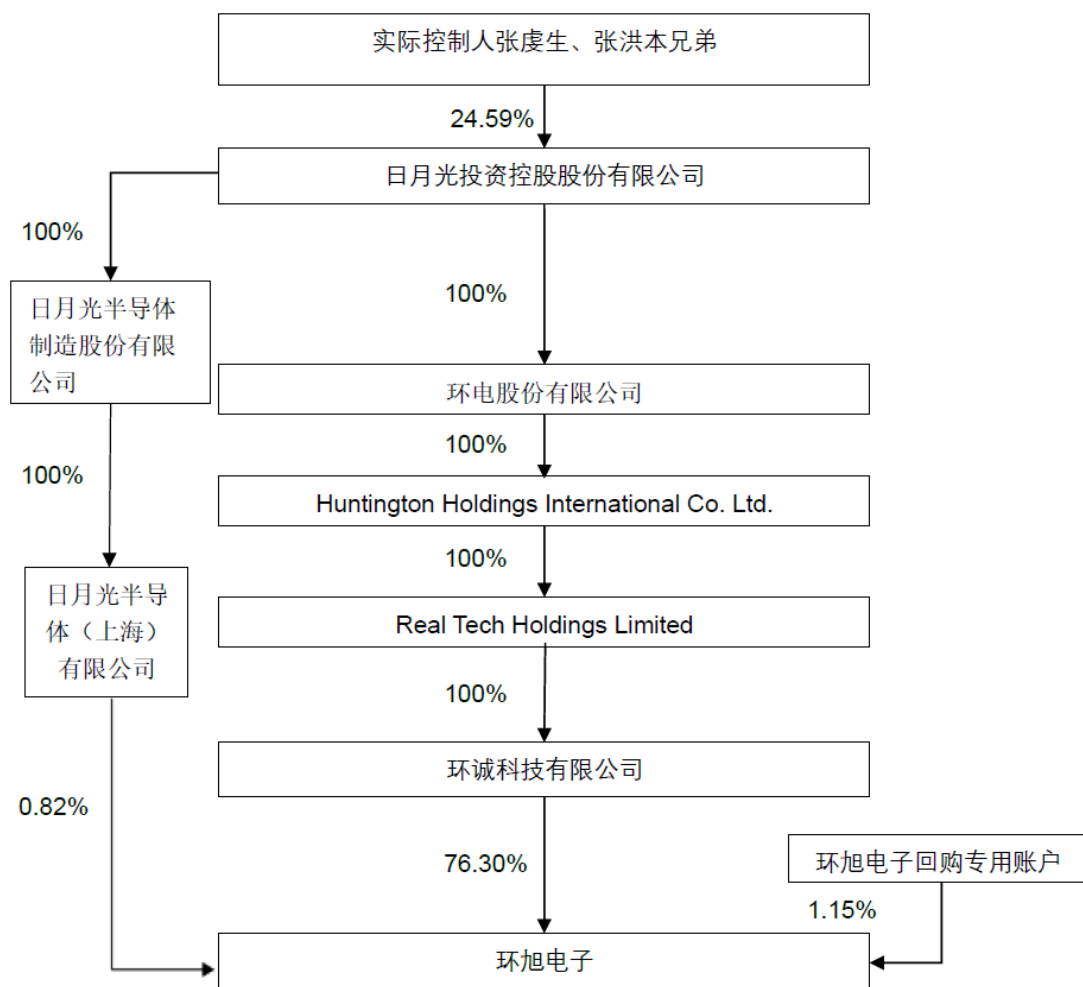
实际控制人张虔生、张洪本兄弟

24.59%

日月光投资控股股份有限公司

100%

日月光半导体制造股份有限公司

100%

100%

环电股份有限公司

100%

Huntington Holdings International Co. Ltd.

100%

日月光半导体（上海）有限公司

Real Tech Holdings Limited

100%

环诚科技有限公司

0.82%

76.30%

环旭电子回购专用账户

1.15%

环旭电子